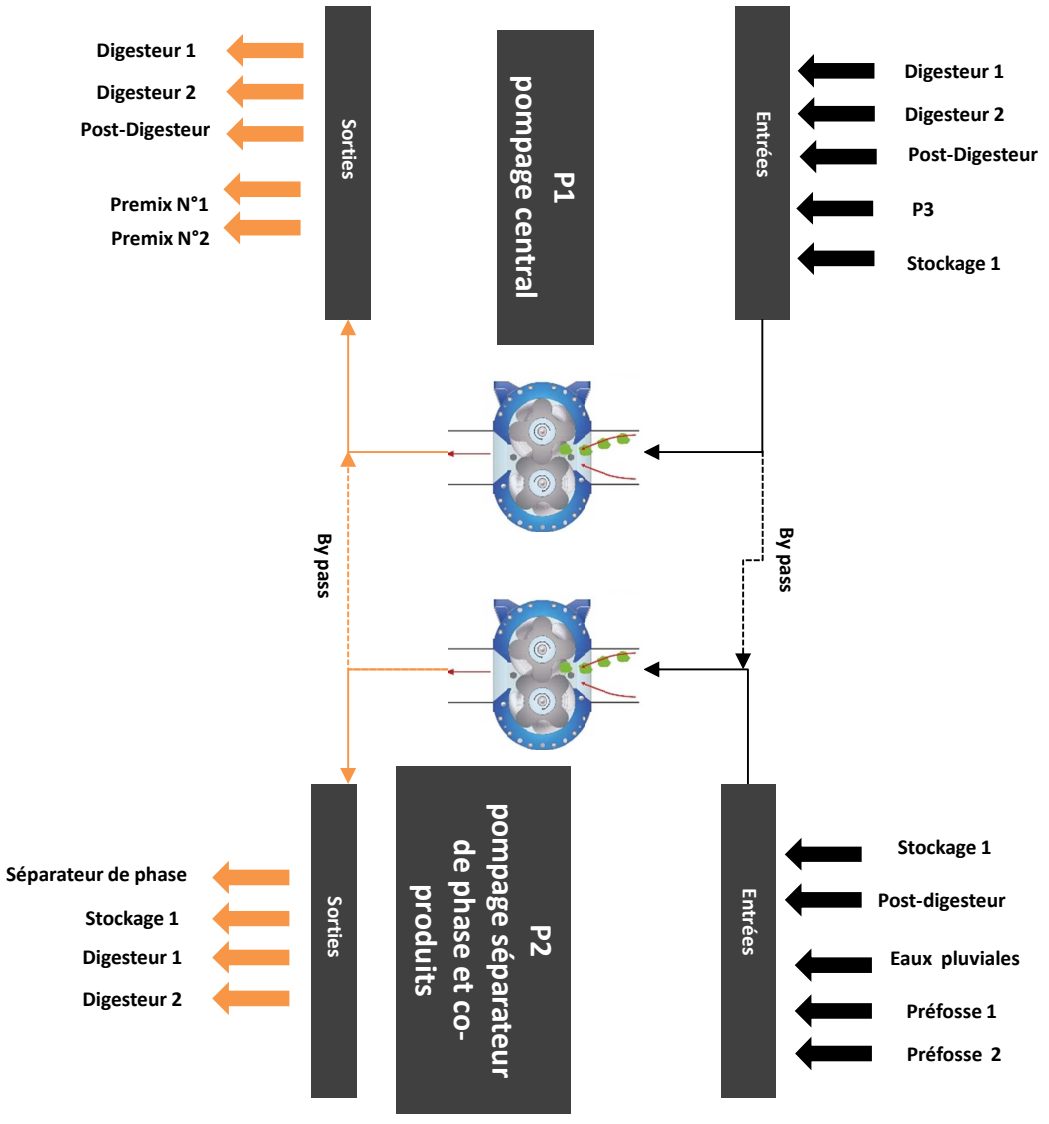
Digesteur 1
Digesteur 2
Post-Digesteur
Premix N°1
Premix N°2

Sorties

P1
pompage central

Entrées

Digesteur 1
Digesteur 2
Post-Digesteur
P3
Stockage 1

By pass

By pass

Séparateur de phase
Stockage 1
Digesteur 1
Digesteur 2

Sorties

P2
pompage séparateur de phase et co-produits

Entrées

Stockage 1
Post-digesteur
Eaux pluviales
Préfosse 1
Préfosse 2